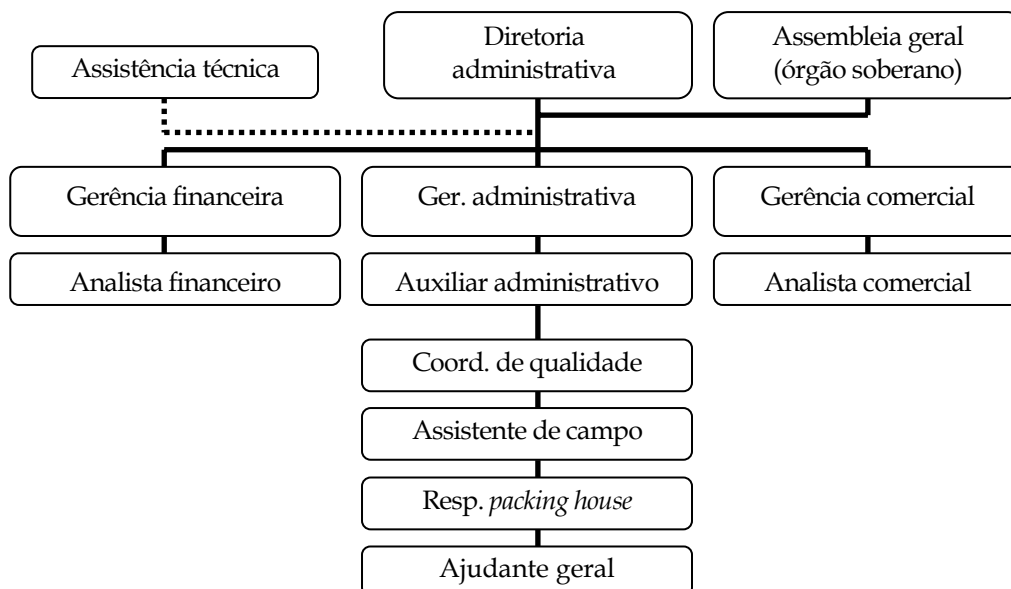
Assistência técnica

Diretoria administrativa

Assembleia geral (órgão soberano)

Gerência financeira

Ger. administrativa

Gerência comercial

Analista financeiro

Auxiliar administrativo

Analista comercial

Coord. de qualidade

Assistente de campo

Resp. packing house

Ajudante geral